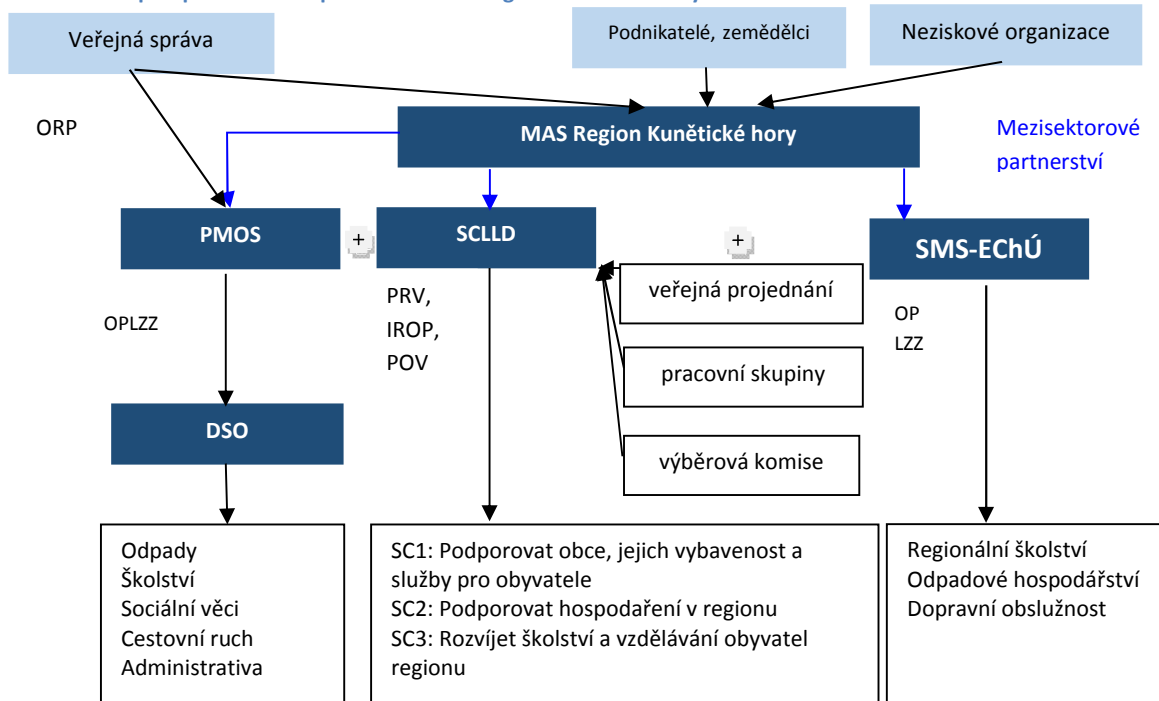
Veřejná správa

Podnikatelé, zemědělci

Neziskové organizace

ORP

MAS Region Kunětické hory

Mezisektorové partnerství

PMOS

+

SCLLD

+

SMS-EChÚ

PRV, IROP, POV

veřejná projednání

OPLZZ

OP LZZ

pracovní skupiny

DSO

výběrová komise

Odpady
Školství
Sociální věci
Cestovní ruch
Administrativa

SC1: Podporovat obce, jejich vybavenost a služby pro obyvatele
SC2: Podporovat hospodaření v regionu
SC3: Rozvíjet školství a vzdělávání obyvatel regionu

Regionální školství
Odpadové hospodářství
Dopravní obslužnost